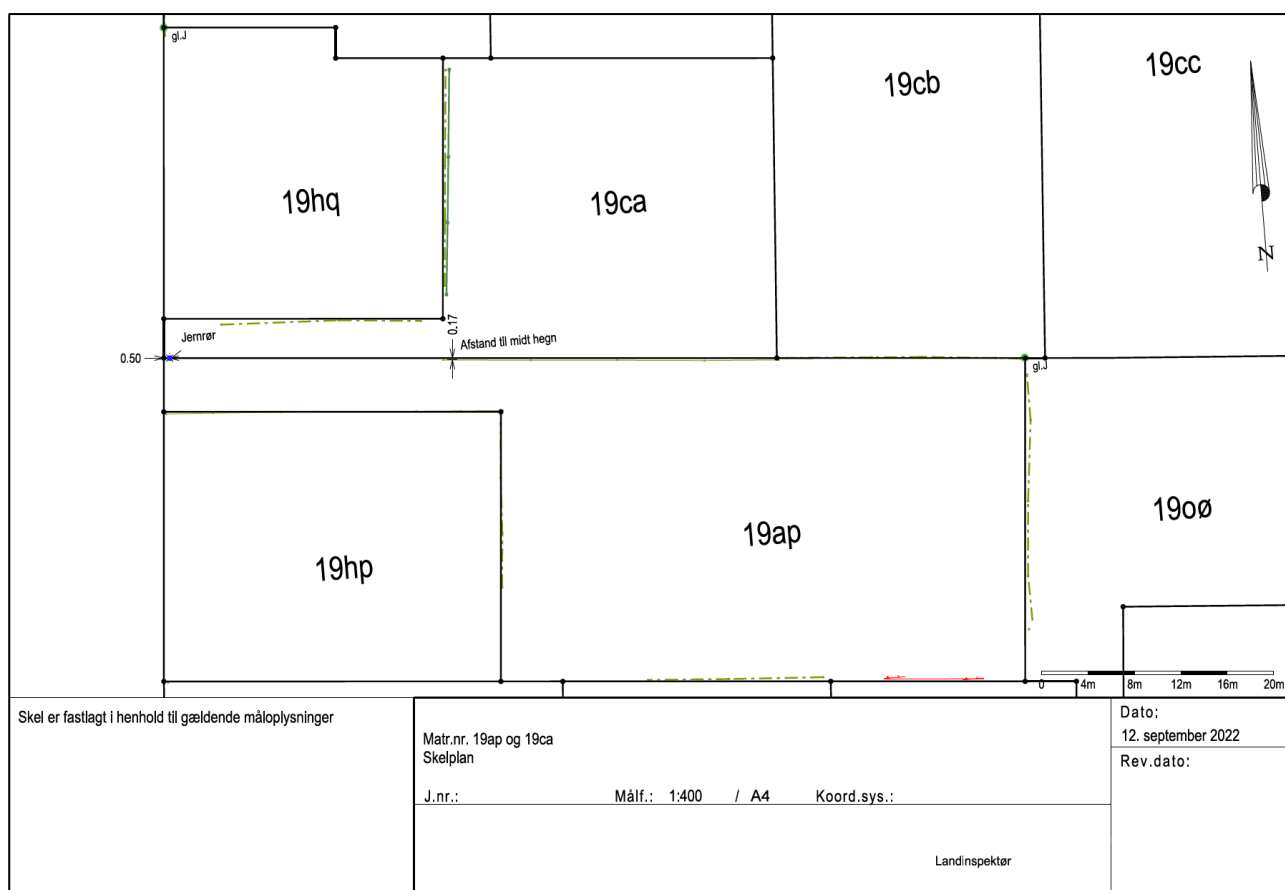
gl.J

19cb

19cc

19hq

19ca

N

0.17

Jernrør

0.50

Afstand til midt hegn

gl.J

19oø

19ap

19hp

0 4m 8m 12m 16m 20m

Skel er fastlagt i henhold til gældende måloplysninger

Matr.nr. 19ap og 19ca
Skelplan

J.nr.: Målf.: 1:400 / A4 Koord.sys.:

Landinspektør

Dato:
12. september 2022
Rev.dato: